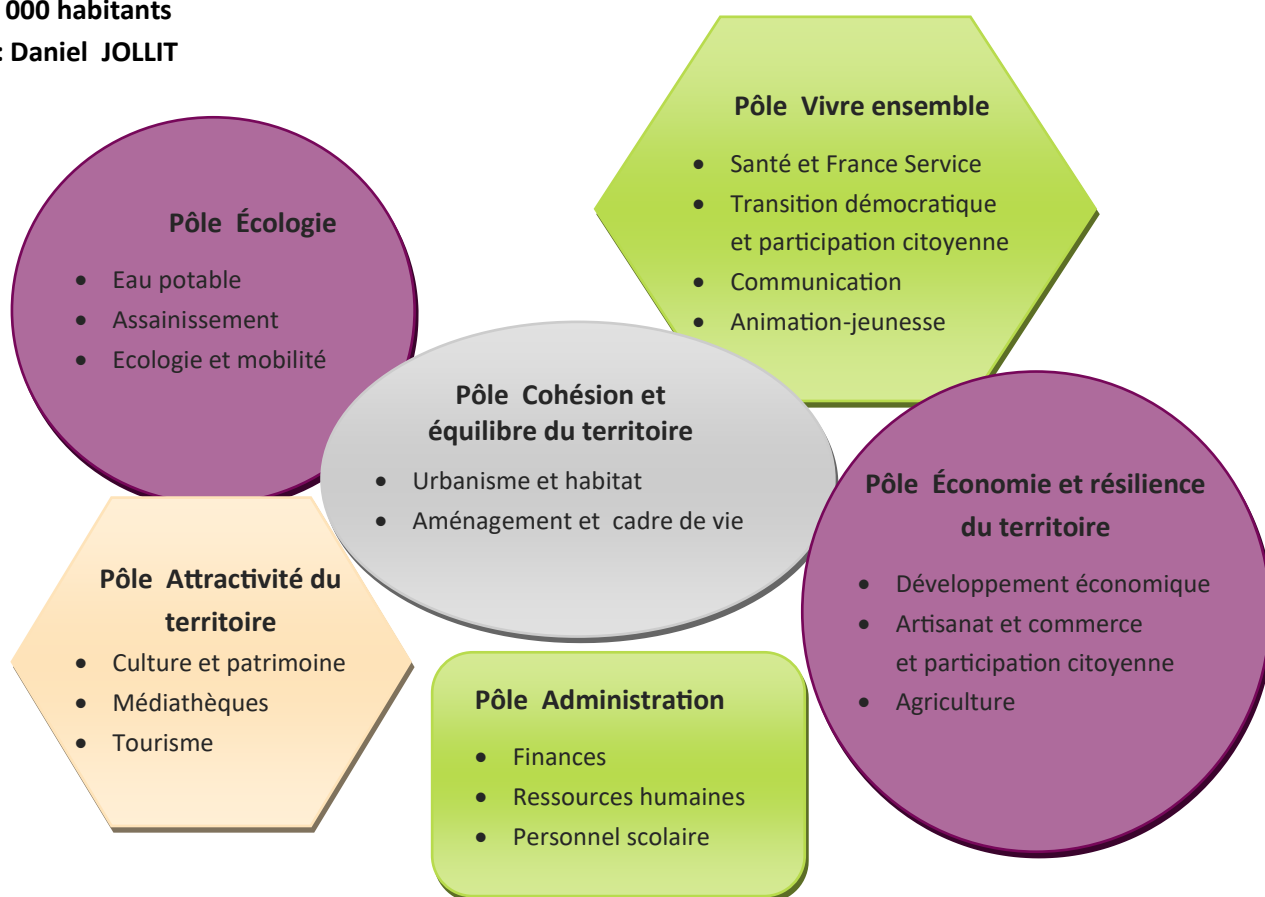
000 habitants
: Daniel JOLLIT

Pôle Vivre ensemble

- Santé et France Service
- Transition démocratique et participation citoyenne
- Communication
- Animation-jeunesse

Pôle Écologie

- Eau potable
- Assainissement
- Ecologie et mobilité

Pôle Cohésion et équilibre du territoire

- Urbanisme et habitat
- Aménagement et cadre de vie

Pôle Économie et résilience du territoire

- Développement économique
- Artisanat et commerce et participation citoyenne
- Agriculture

Pôle Attractivité du territoire

- Culture et patrimoine
- Médiathèques
- Tourisme

Pôle Administration

- Finances
- Ressources humaines
- Personnel scolaire